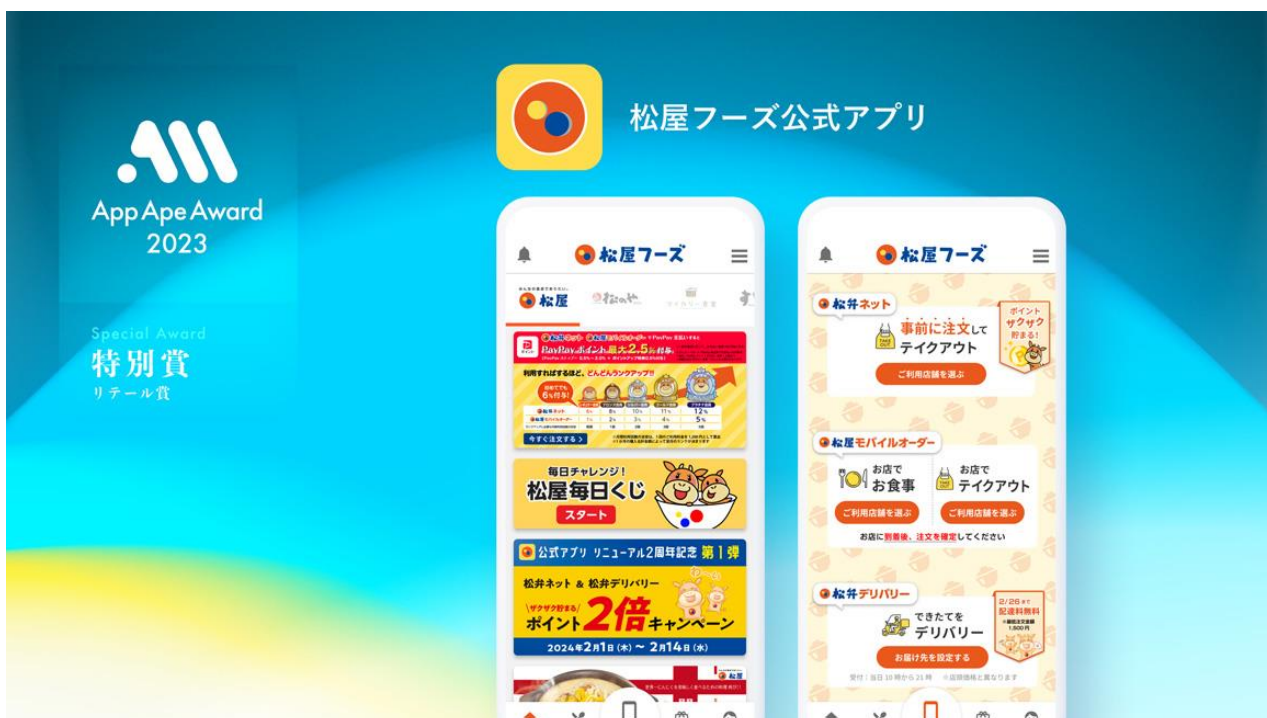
App Ape Award
2023

Special Award
特別賞
リテール賞

松屋フーズ公式アプリ

松屋フーズ

松屋

PayPayポイント最大2.5%付与

利用すればするほど、どんどんランクアップ!!

松弁ネット
松屋モバイルオーダー

今すぐ注文する

毎日チャレンジ!
松屋毎日くじ
スタート

公式アプリ リニューアル2周年記念 第1弾

松弁ネット & 松弁デリバリー
ザクザク貯まる
ポイント2倍キャンペーン
2024年2月1日(木)～2月14日(水)

松屋

松屋フーズ

松弁ネット
事前に注文して
テイクアウト
ポイントザクザク貯まる!
ご利用店舗を選ぶ

松屋モバイルオーダー
お店で
お食事
お店で
テイクアウト
ご利用店舗を選ぶ
ご利用店舗を選ぶ
お店に到着後、注文を確定してください

松弁デリバリー
できたてを
デリバリー
2/26まで
配送料無料
お届け先を設定する